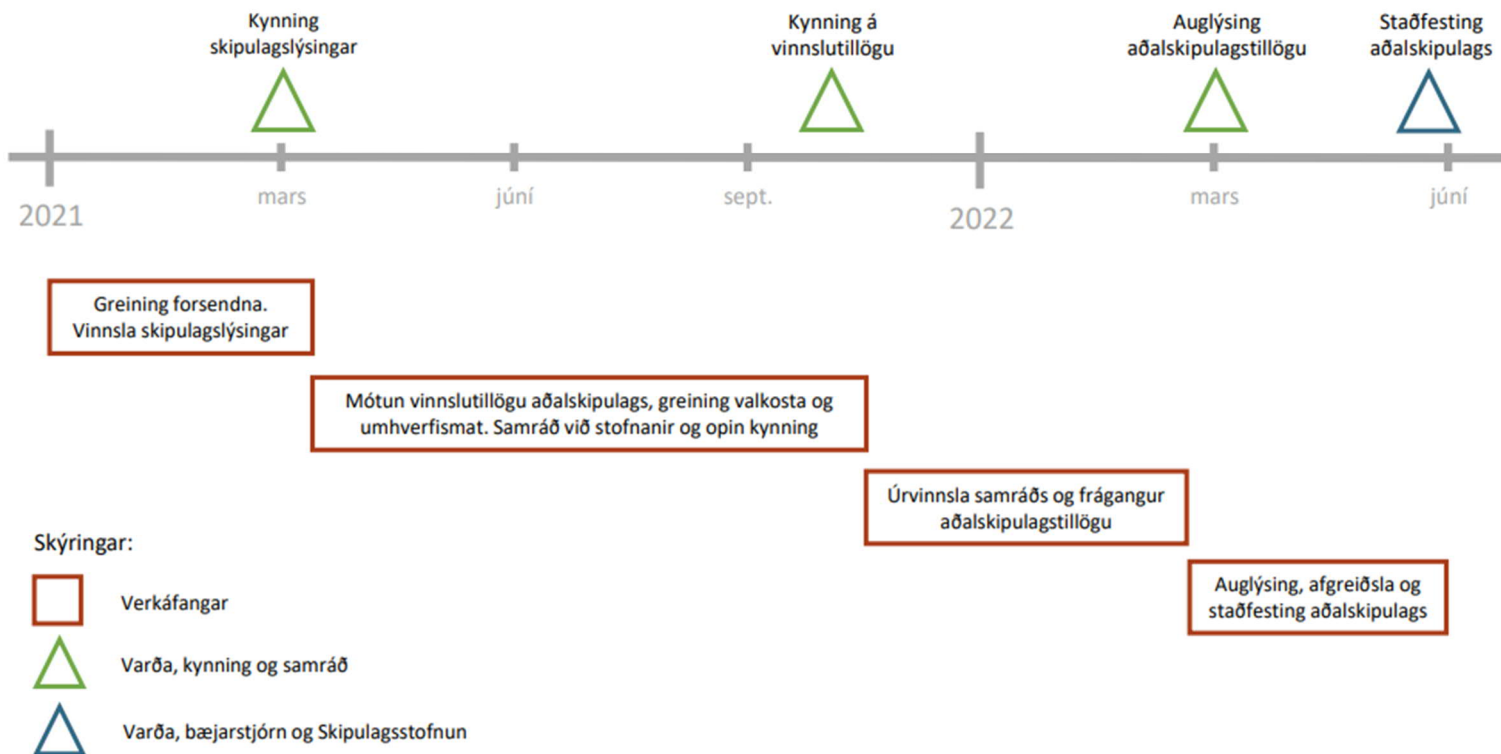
Kynning skipulagslýsingar

Kynning á vinnslutillögu

Auglýsing aðalskipulagstillögu

Staðfesting aðalskipulags

2021

mars

júní

sept.

2022

mars

júní

Greining forsendna. Vinnsla skipulagslýsingar

Mótun vinnslutillögu aðalskipulags, greining valkosta og umhverfismat. Samráð við stofnanir og opin kynning

Úrvinnsla samráðs og frágangur aðalskipulagstillögu

Auglýsing, afgreiðsla og staðfesting aðalskipulags

Skýringar:

Verkáfangar

Varða, kynning og samráð

Varða, bæjarstjórn og Skipulagsstofnun